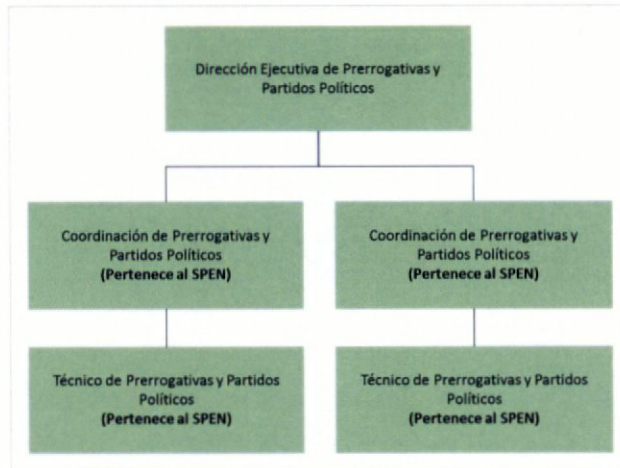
Dirección Ejecutiva de Prerrogativas y Partidos Políticos

Coordinación de Prerrogativas y Partidos Políticos
**(Pertenece al SPEN)**

Técnico de Prerrogativas y Partidos Políticos
**(Pertenece al SPEN)**

Coordinación de Prerrogativas y Partidos Políticos
**(Pertenece al SPEN)**

Técnico de Prerrogativas y Partidos Políticos
**(Pertenece al SPEN)**